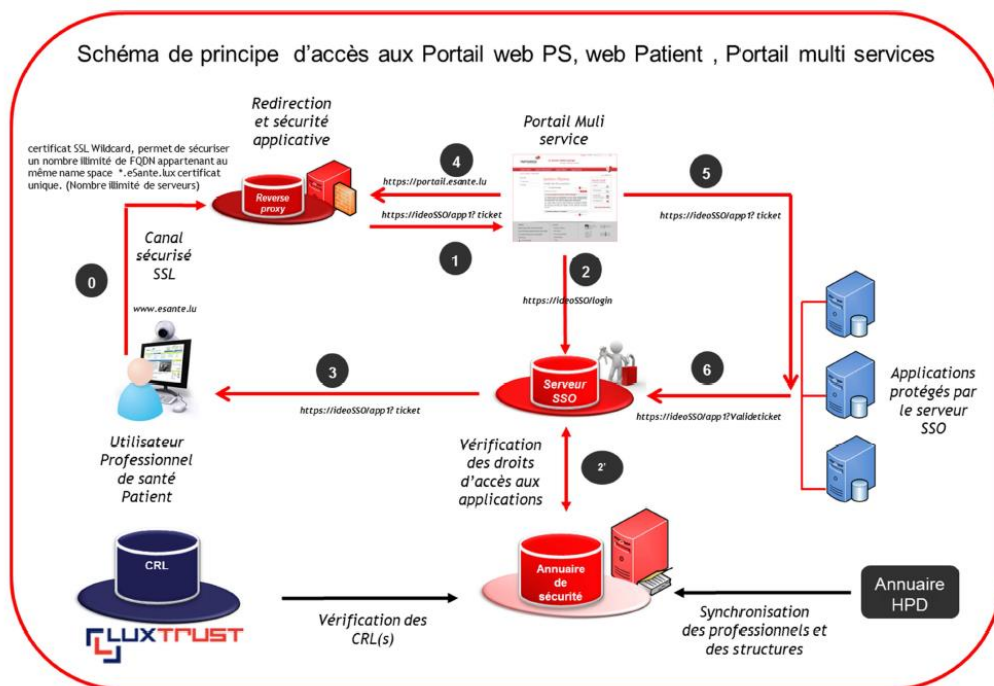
Schéma de principe d'accès aux Portail web PS, web Patient , Portail multi services

certificat SSL Wildcard, permet de sécuriser un nombre illimité de FQDN appartenant au même name space *.eSante.lux certificat unique. (Nombre illimité de serveurs)

Redirection et sécurité applicative

Reverse proxy

Portail Muli service

4

https://portail.esante.lu

5

https://ideoSSO/app1? ticket

https://ideoSSO/app1? ticket

1

2

Canal sécurisé SSL

0

www.esante.lu

https://ideoSSO/login

3

Serveur SSO

6

https://ideoSSO/app1? ticket

https://ideoSSO/app1?Valideticket

Applications protégés par le serveur SSO

Utilisateur Professionnel de santé Patient

Vérification des droits d'accès aux applications

2'

CRL

LUXTRUST

Vérification des CRL(s)

Annuaire de sécurité

Annuaire HPD

Synchronisation des professionnels et des structures